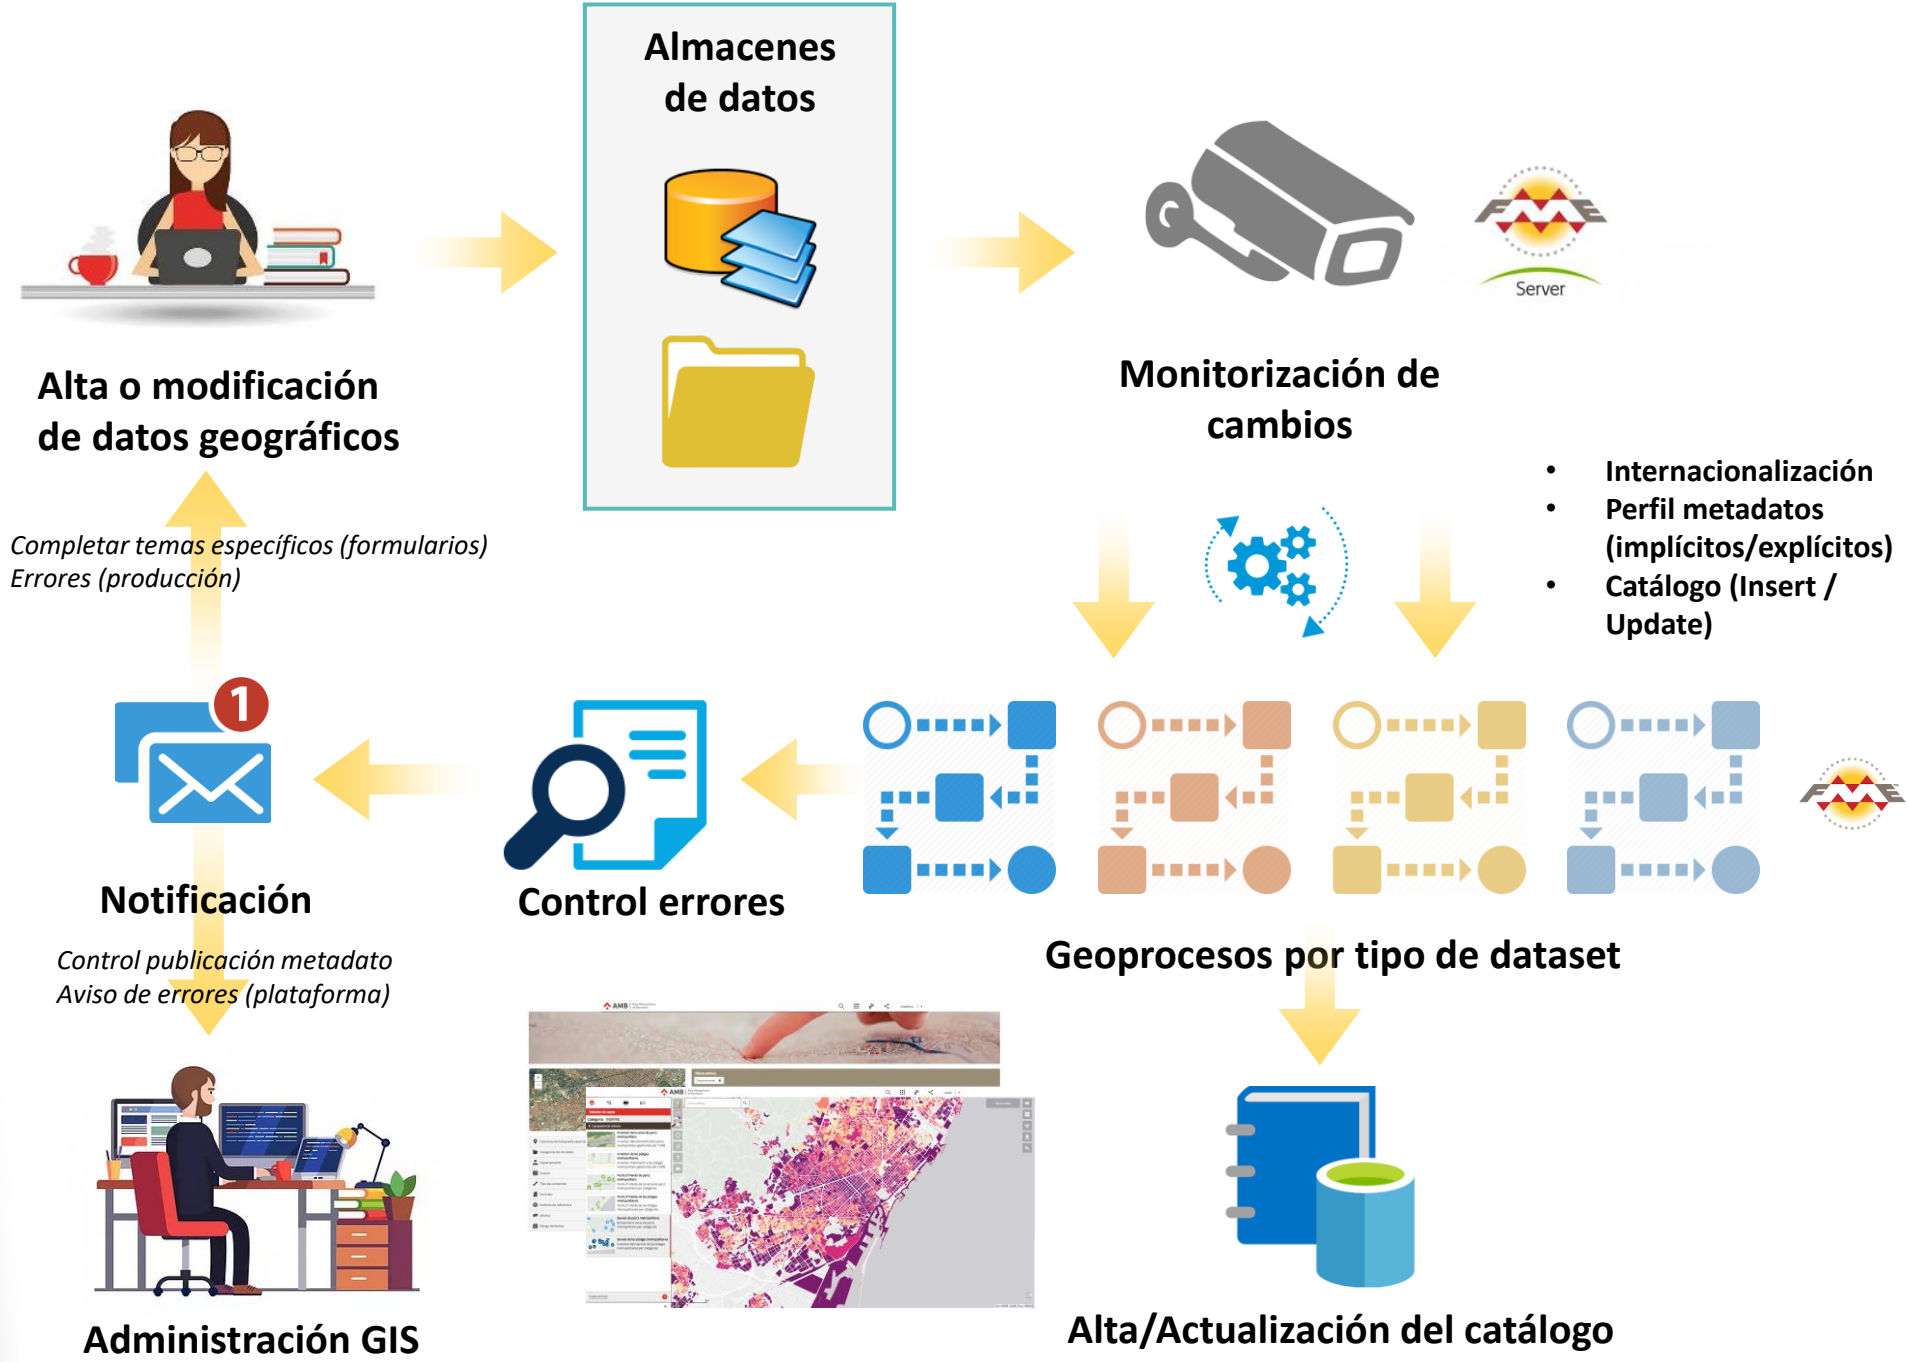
Almacenes de datos

Alta o modificación de datos geográficos

Monitorización de cambios

FME Server

Completar temas específicos (formularios)
Errores (producción)

• Internacionalización
• Perfil metadatos (implícitos/explícitos)
• Catálogo (Insert / Update)

1

Notificación

Control errores

FME

Geoprocesos por tipo de dataset

Control publicación metadato
Aviso de errores (plataforma)

AMB

Administración GIS

Alta/Actualización del catálogo